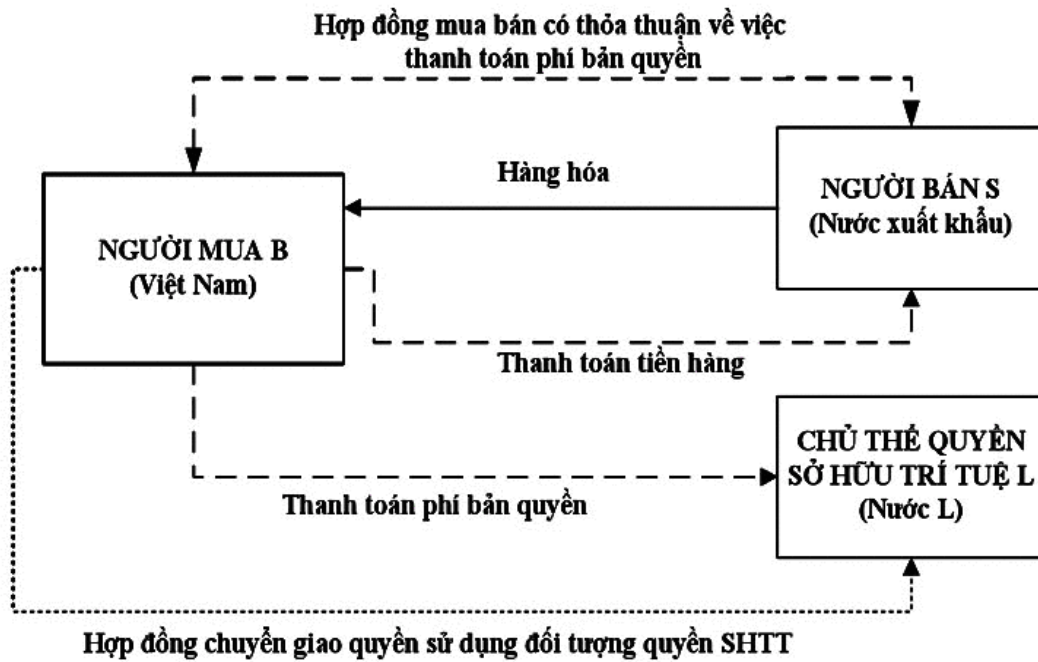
Hợp đồng mua bán có thỏa thuận về việc thanh toán phí bản quyền

Hàng hóa

NGƯỜI BÁN S
(Nước xuất khẩu)

NGƯỜI MUA B
(Việt Nam)

Thanh toán tiền hàng

CHỦ THỂ QUYỀN SỞ HỮU TRÍ TUỆ L
(Nước L)

Thanh toán phí bản quyền

Hợp đồng chuyển giao quyền sử dụng đối tượng quyền SHTT